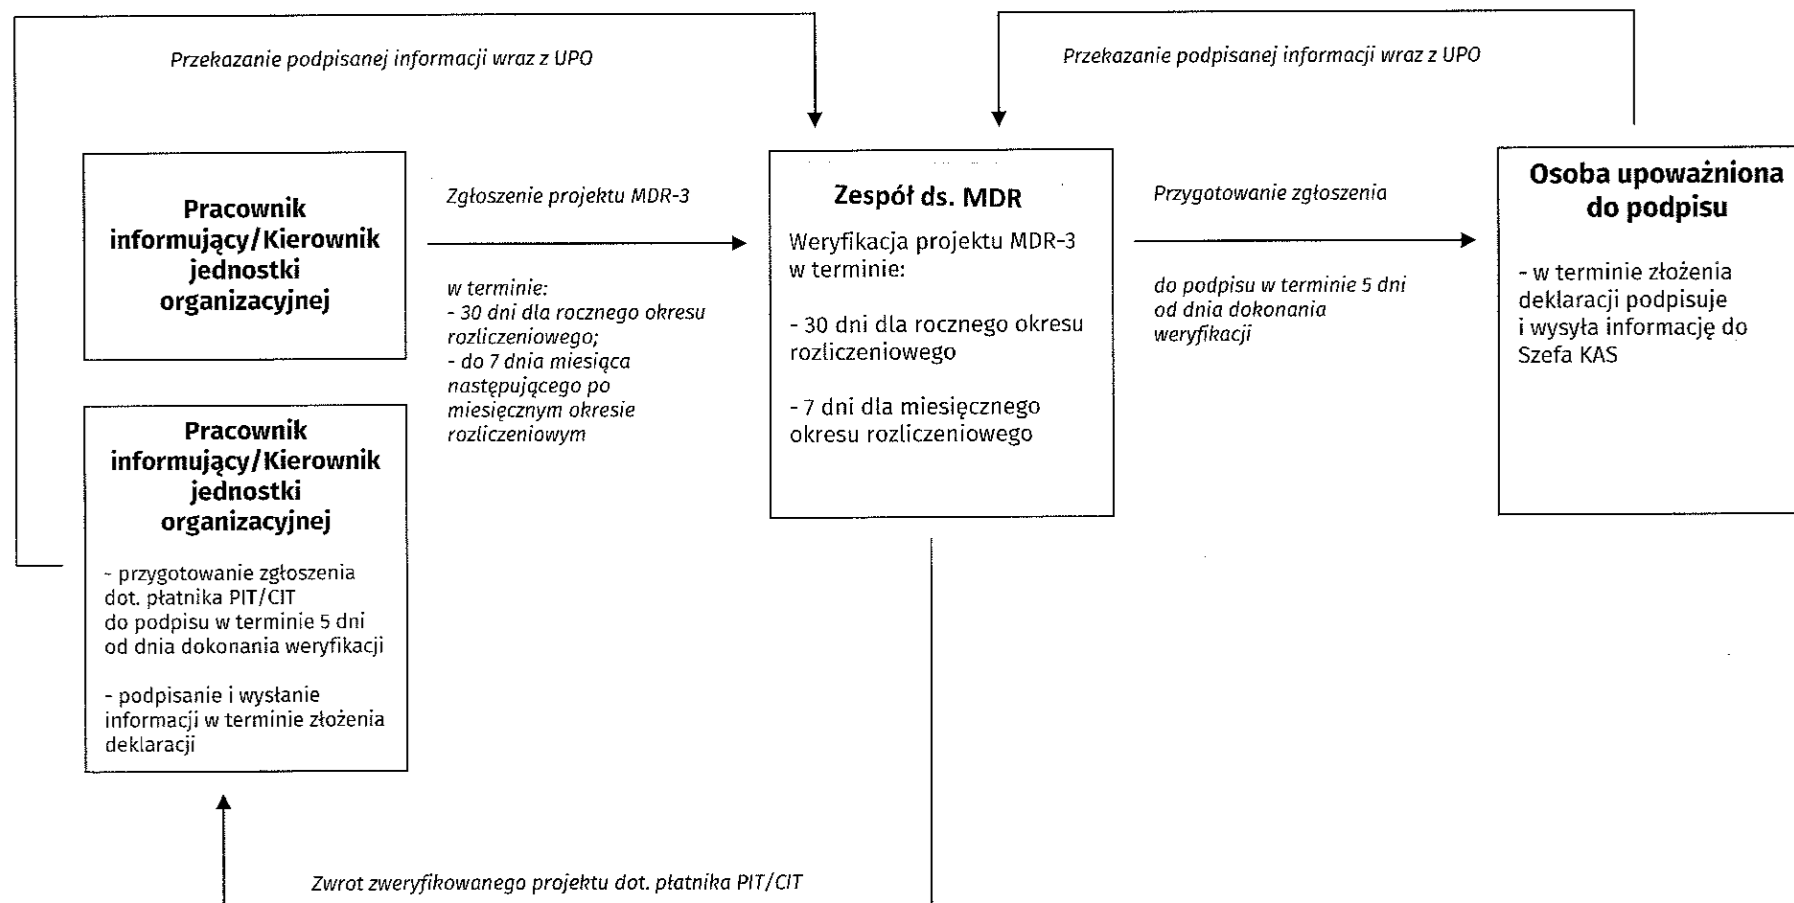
Przekazanie podpisanej informacji wraz z UPO

Przekazanie podpisanej informacji wraz z UPO

Pracownik informujący/Kierownik jednostki organizacyjnej

Zgłoszenie projektu MDR-3

w terminie:
- 30 dni dla rocznego okresu rozliczeniowego;
- do 7 dnia miesiąca następującego po miesięcznym okresie rozliczeniowym

Zespół ds. MDR

Weryfikacja projektu MDR-3 w terminie:

- 30 dni dla rocznego okresu rozliczeniowego

- 7 dni dla miesięcznego okresu rozliczeniowego

Przygotowanie zgłoszenia

do podpisu w terminie 5 dni od dnia dokonania weryfikacji

Osoba upoważniona do podpisu

- w terminie złożenia deklaracji podpisuje i wysyła informację do Szefa KAS

Pracownik informujący/Kierownik jednostki organizacyjnej

- przygotowanie zgłoszenia dot. płatnika PIT/CIT do podpisu w terminie 5 dni od dnia dokonania weryfikacji

- podpisanie i wysłanie informacji w terminie złożenia deklaracji

Zwrot zweryfikowanego projektu dot. płatnika PIT/CIT